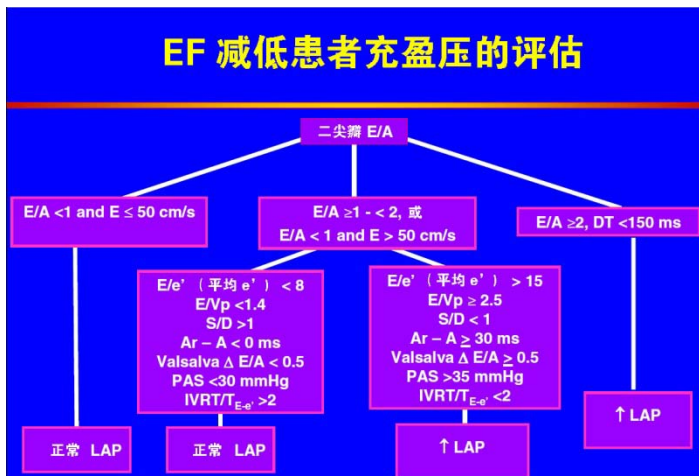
EF 减低患者充盈压的评估

二尖瓣 E/A

E/A <1 and E ≤ 50 cm/s

E/A ≥1 - < 2, 或
E/A < 1 and E > 50 cm/s

E/A ≥2, DT <150 ms

E/e'（平均 e'）< 8
E/Vp <1.4
S/D >1
Ar – A < 0 ms
Valsalva Δ E/A < 0.5
PAS <30 mmHg
IVRT/$T_{E-e'}$ >2

E/e'（平均 e'）> 15
E/Vp ≥ 2.5
S/D < 1
Ar – A ≥ 30 ms
Valsalva Δ E/A ≥ 0.5
PAS >35 mmHg
IVRT/$T_{E-e'}$ <2

↑ LAP

正常 LAP

正常 LAP

↑ LAP